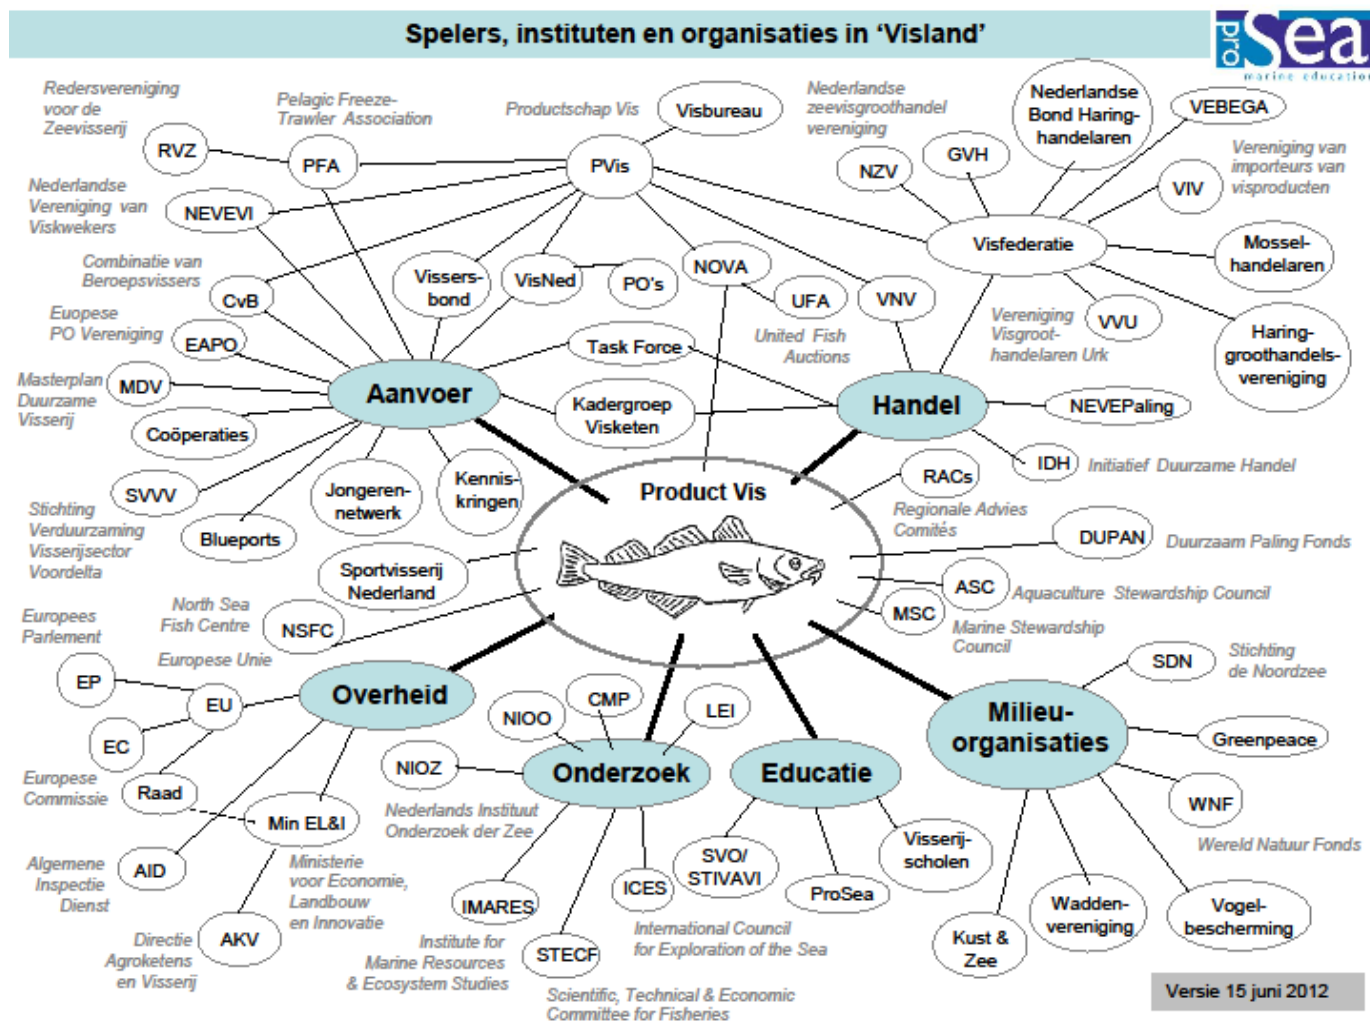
Spelers, instituten en organisaties in 'Visland'

ProSea marine education

Redersvereniging voor de Zeevisserij
RVZ
Pelagic Freeze-Trawler Association
PFA
Productschap Vis
PVis
Visbureau
Nederlandse zeevisgroothandel vereniging
NZV
GVH
Nederlandse Bond Haringhandelaren
VEBEGA
Vereniging van importeurs van visproducten
VIV
Nederlandse Vereniging van Viskwekers
NEVEVI
Combinatie van Beroepsvissers
CvB
Vissersbond
VisNed
PO's
NOVA
UFA
VNV
Visfederatie
Mosselhandelaren
Euopese PO Vereniging
EAPO
Task Force
United Fish Auctions
Vereniging Visgroothandelaren Urk
VVU
Haringgroothandelsvereniging
Masterplan Duurzame Visserij
MDV
Aanvoer
Kadergroep Visketen
Handel
NEVEPaling
Coöperaties
IDH
Initiatief Duurzame Handel
SVVV
Jongerennetwerk
Kenniskringen
Product Vis
RACs
Regionale Advies Comités
Stichting Verduurzaming Visserijsector Voordelta
Blueports
DUPAN
Duurzaam Paling Fonds
Sportvisserij Nederland
ASC
Aquaculture Stewardship Council
North Sea Fish Centre
NSFC
MSC
Marine Stewardship Council
Europees Parlement
Europese Unie
SDN
Stichting de Noordzee
EP
EU
Overheid
CMP
LEI
NIOO
Milieu-organisaties
EC
Greenpeace
NIOZ
Onderzoek
Educatie
Europese Commissie
Raad
WNF
Min EL&I
Nederlands Instituut Onderzoek der Zee
Wereld Natuur Fonds
Visserijscholen
SVO/ STIVAVI
Algemene Inspectie Dienst
AID
Ministerie voor Economie, Landbouw en Innovatie
ICES
ProSea
IMARES
Waddenvereniging
Vogelbescherming
Directie Agroketens en Visserij
AKV
Institute for Marine Resources & Ecosystem Studies
STECF
International Council for Exploration of the Sea
Kust & Zee
Scientific, Technical & Economic Committee for Fisheries
Versie 15 juni 2012